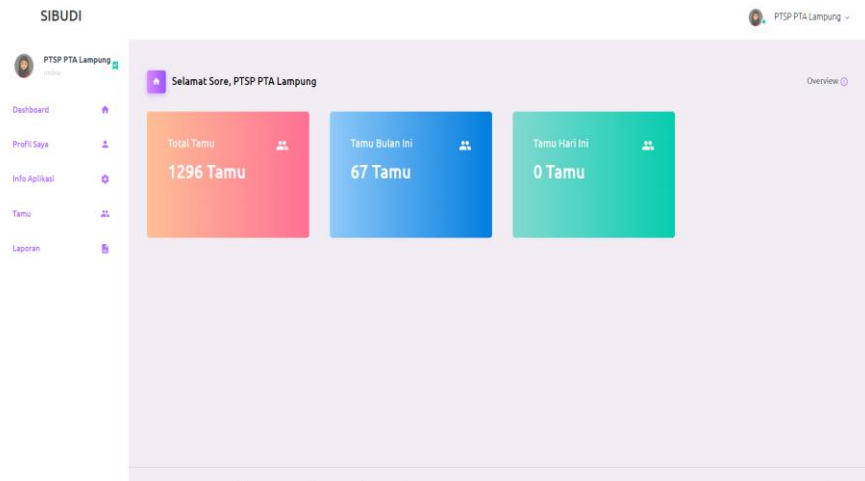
SIBUDI

PTSP PTA Lampung

PTSP PTA Lampung
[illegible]

Dashboard
Profil Saya
Info Aplikasi
Tamu
Laporan

Selamat Sore, PTSP PTA Lampung

Overview

Total Tamu
1296 Tamu

Tamu Bulan Ini
67 Tamu

Tamu Hari Ini
0 Tamu